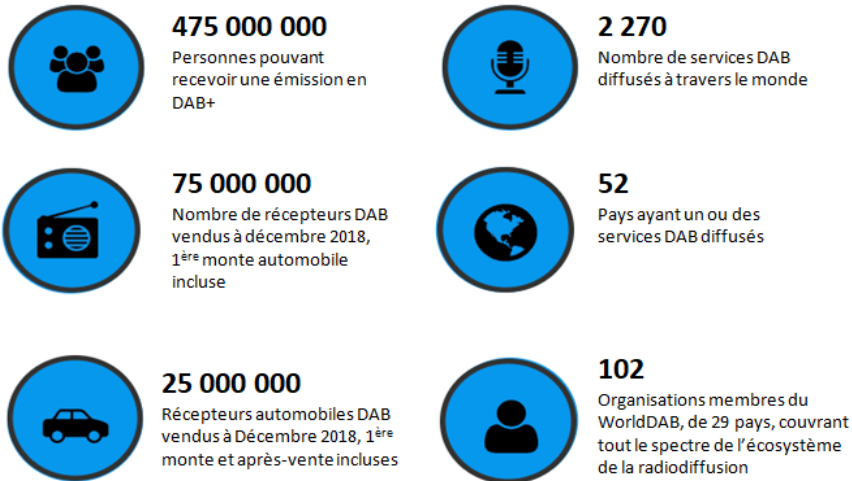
475 000 000
Personnes pouvant recevoir une émission en DAB+

2 270
Nombre de services DAB diffusés à travers le monde

75 000 000
Nombre de récepteurs DAB vendus à décembre 2018, 1$^{ère}$ monte automobile incluse

52
Pays ayant un ou des services DAB diffusés

25 000 000
Récepteurs automobiles DAB vendus à Décembre 2018, 1$^{ère}$ monte et après-vente incluses

102
Organisations membres du WorldDAB, de 29 pays, couvrant tout le spectre de l'écosystème de la radiodiffusion